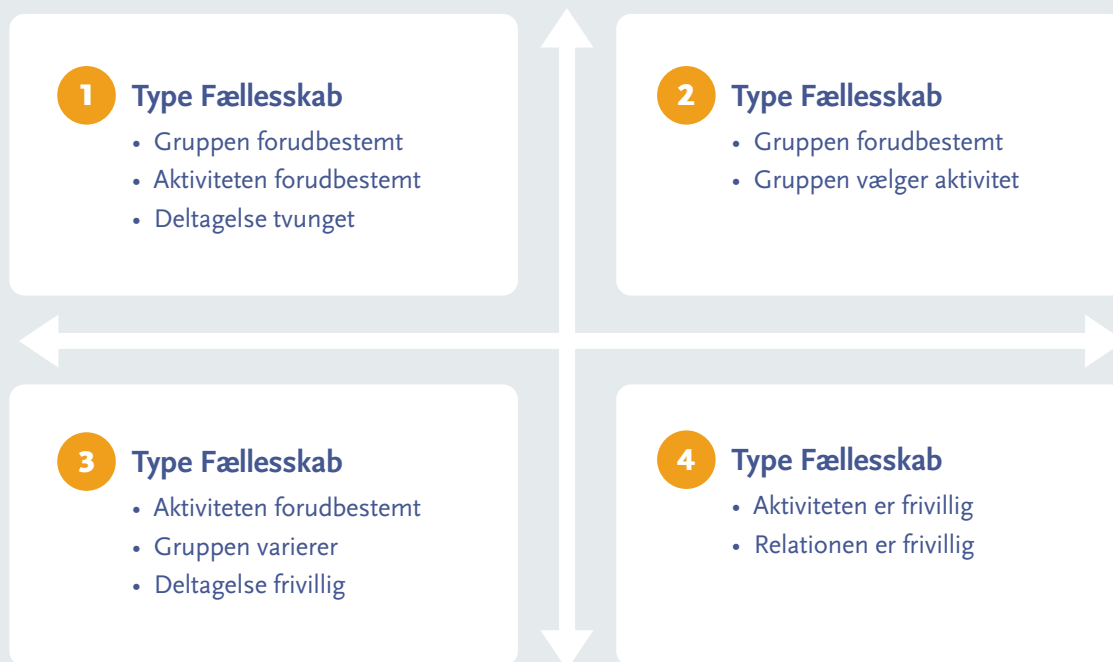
1 Type Fællesskab
- Gruppen forudbestemt
- Aktiviteten forudbestemt
- Deltagelse tvunget

2 Type Fællesskab
- Gruppen forudbestemt
- Gruppen vælger aktivitet

3 Type Fællesskab
- Aktiviteten forudbestemt
- Gruppen varierer
- Deltagelse frivillig

4 Type Fællesskab
- Aktiviteten er frivillig
- Relationen er frivillig